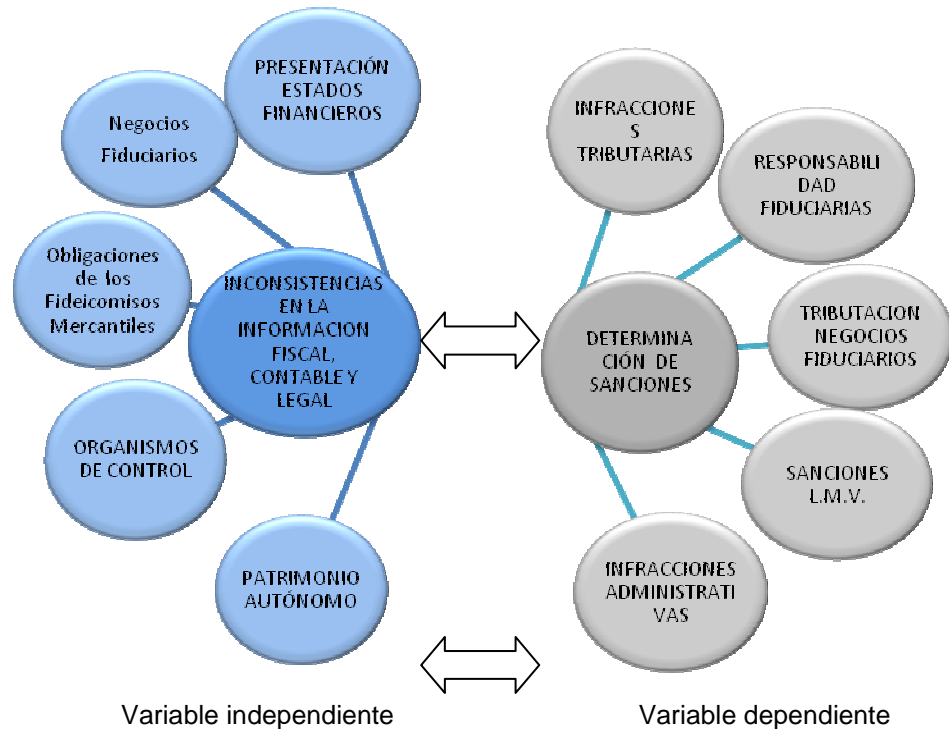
PRESENTACIÓN ESTADOS FINANCIEROS

Negocios Fiduciarios

Obligaciones de los Fideicomisos Mercantiles

INCONSISTENCIAS EN LA INFORMACION FISCAL, CONTABLE Y LEGAL

ORGANISMOS DE CONTROL

PATRIMONIO AUTÓNOMO

INFRACCIONE S TRIBUTARIAS

RESPONSABILI DAD FIDUCIARIAS

DETERMINA CIÓN DE SANCIONES

TRIBUTACION NEGOCIOS FIDUCIARIOS

SANCIONES L.M.V.

INFRACCIONES ADMINISTRATI VAS

Variable independiente

Variable dependiente